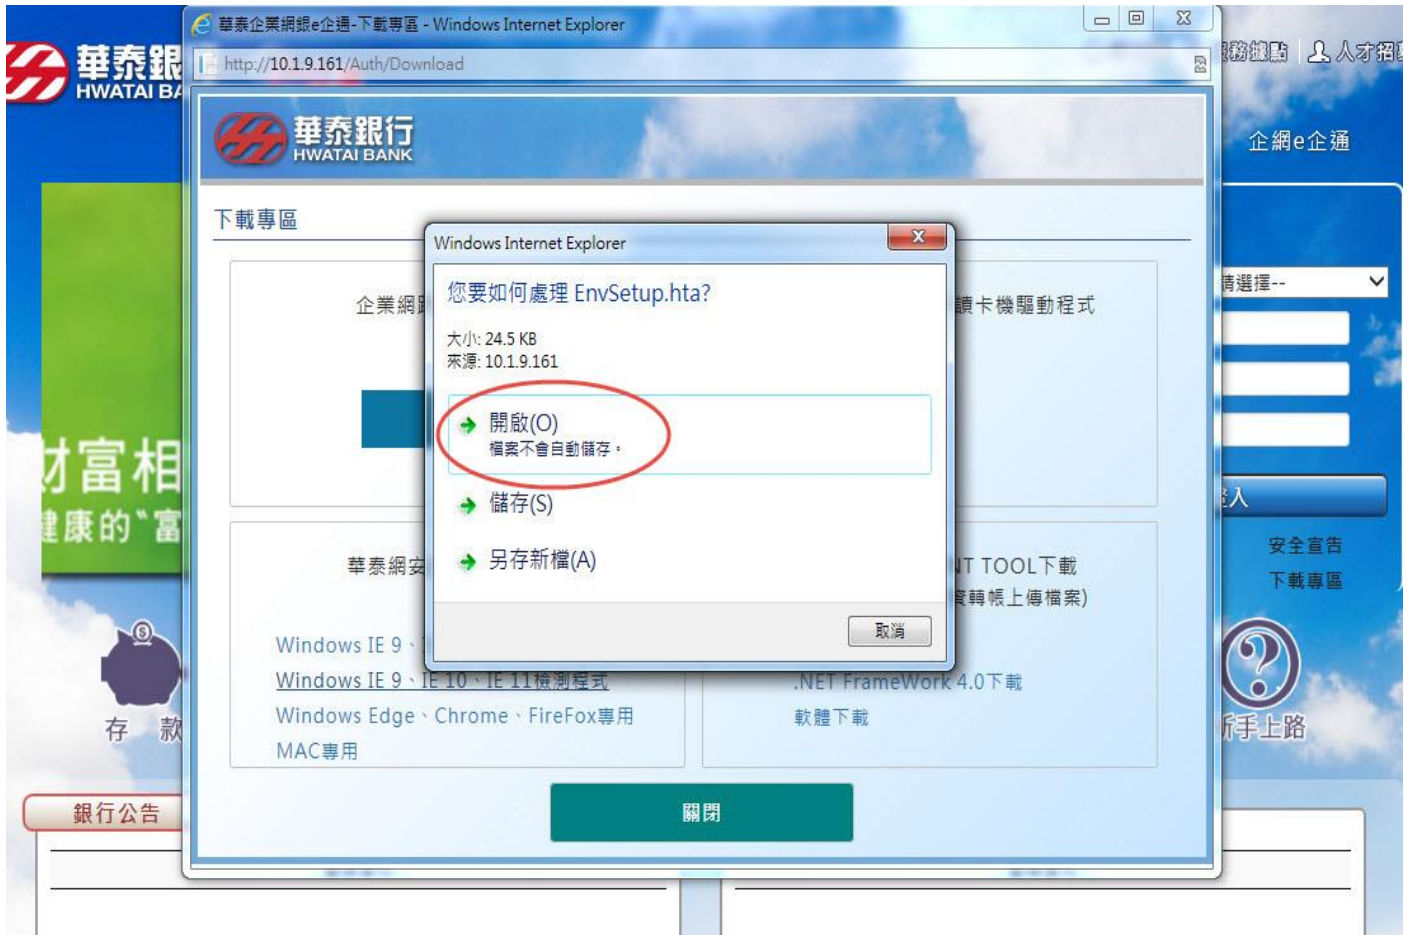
華泰銀
HWATAI BA

財富相
健康的"富

存 款

銀行公告

務據點 | 人才招

企網e企通

請選擇--

入

安全宣告
下載專區

新手上路

華泰企業網銀e企通-下載專區 - Windows Internet Explorer

http://10.1.9.161/Auth/Download

華泰銀行
HWATAI BANK

下載專區

企業網

讀卡機驅動程式

華泰網安

NT TOOL下載
資轉帳上傳檔案)

Windows IE 9、
Windows IE 9、IE 10、IE 11檢測程式
Windows Edge、Chrome、FireFox專用
MAC專用

.NET FrameWork 4.0下載
軟體下載

關閉

Windows Internet Explorer

您要如何處理 EnvSetup.hta?

大小: 24.5 KB
來源: 10.1.9.161

開啟(O)
檔案不會自動儲存。

儲存(S)

另存新檔(A)

取消